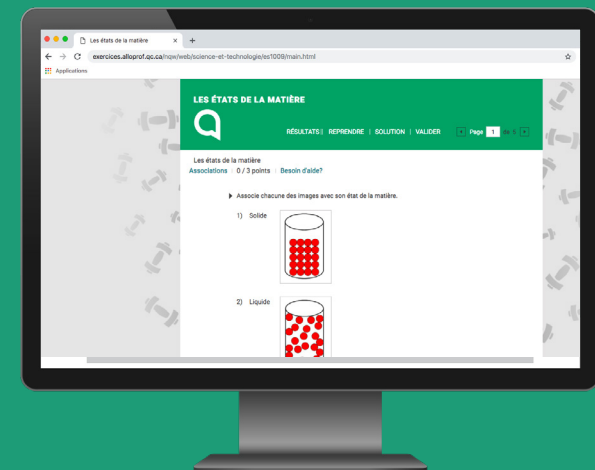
Les états de la matière
exercices.alloprof.qc.ca/nqw/web/science-et-technologie/es1009/main.html
Applications

LES ÉTATS DE LA MATIÈRE

RÉSULTATS | REPRENDRE | SOLUTION | VALIDER
Page 1 de 1

Les états de la matière
Associations | 0 / 3 points | Besoin d'aide?

Associe chacune des images avec son état de la matière.

1) Solide

2) Liquide